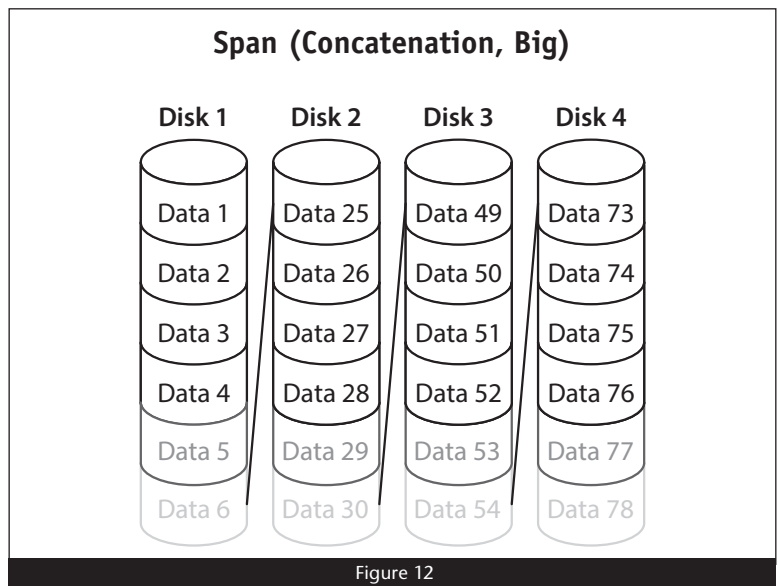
Span (Concatenation, Big)

| Disk 1 | Disk 2 | Disk 3 | Disk 4 |
|---|---|---|---|
| Data 1 | Data 25 | Data 49 | Data 73 |
| Data 2 | Data 26 | Data 50 | Data 74 |
| Data 3 | Data 27 | Data 51 | Data 75 |
| Data 4 | Data 28 | Data 52 | Data 76 |
| Data 5 | Data 29 | Data 53 | Data 77 |
| Data 6 | Data 30 | Data 54 | Data 78 |

Figure 12